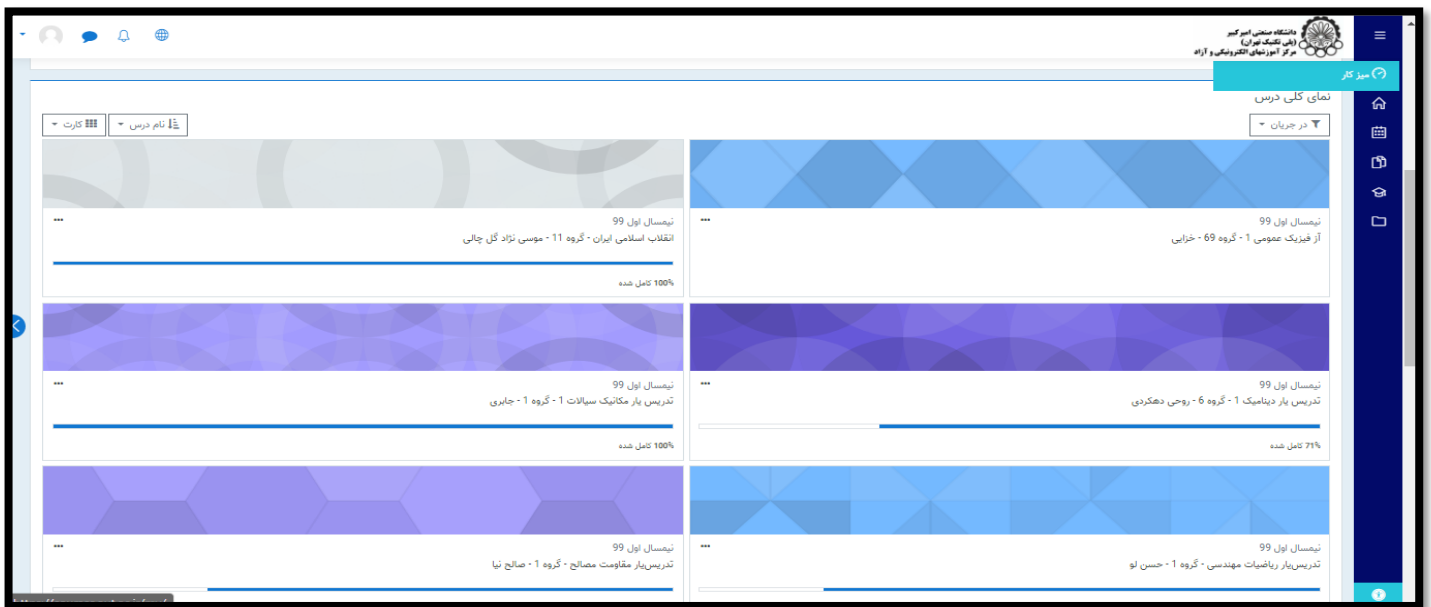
دانشگاه صنعتی امیرکبیر
(پلی تکنیک تهران)
مرکز آموزشهای الکترونیکی و آزاد

میز کار

نمای کلی درس

در جریان

نام درس

کارت

نیمسال اول 99
آز فیزیک عمومی 1 - گروه 69 - خزایی

•••

نیمسال اول 99
انقلاب اسلامی ایران - گروه 11 - موسی نژاد گل چالی

•••

100% کامل شده

نیمسال اول 99
تدریس یار دینامیک 1 - گروه 6 - روحی دهکردی

•••

71% کامل شده

نیمسال اول 99
تدریس یار مکانیک سیالات 1 - گروه 1 - جابری

•••

100% کامل شده

نیمسال اول 99
تدریس‌یار ریاضیات مهندسی - گروه 1 - حسن لو

•••

نیمسال اول 99
تدریس‌یار مقاومت مصالح - گروه 1 - صالح نیا

•••